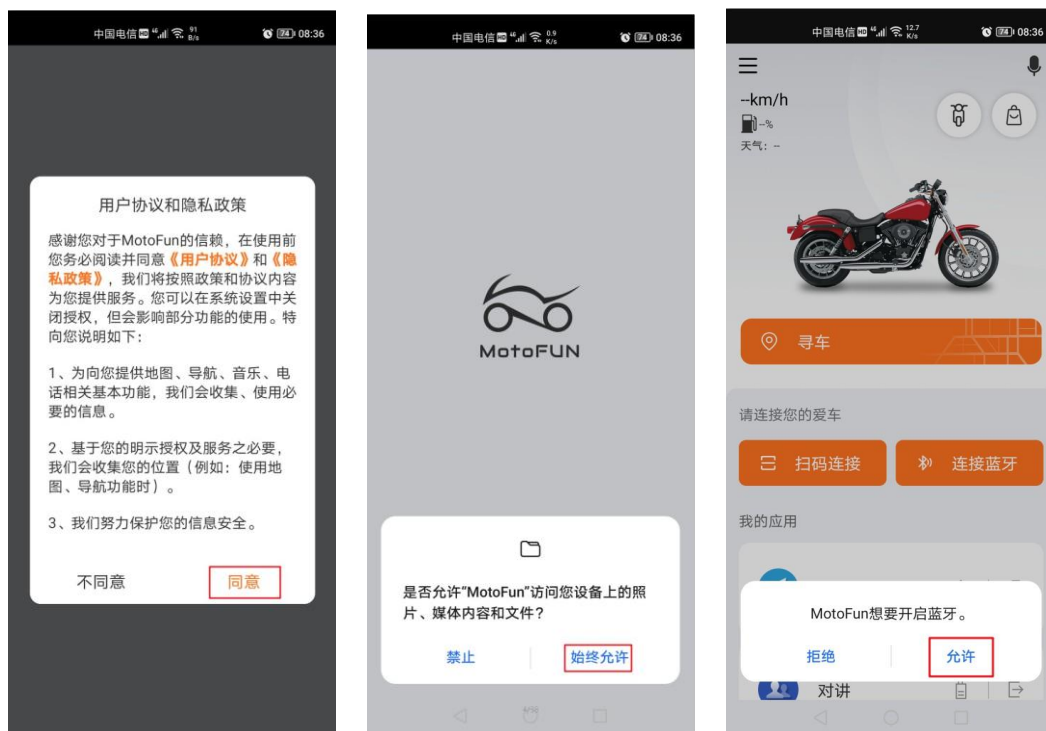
中国电信 91 B/s 74 08:36

用户协议和隐私政策

感谢您对于MotoFun的信赖，在使用前您务必阅读并同意《用户协议》和《隐私政策》，我们将按照政策和协议内容为您提供服务。您可以在系统设置中关闭授权，但会影响部分功能的使用。特向您说明如下：

1、为向您提供地图、导航、音乐、电话相关基本功能，我们会收集、使用必要的信息。

2、基于您的明示授权及服务之必要，我们会收集您的位置（例如：使用地图、导航功能时）。

3、我们努力保护您的信息安全。

不同意 同意

中国电信 0.9 K/s 74 08:36

MotoFUN

是否允许"MotoFun"访问您设备上的照片、媒体内容和文件？

禁止 始终允许

中国电信 12.7 K/s 74 08:36

--km/h
--%
天气：--

寻车

请连接您的爱车

扫码连接 连接蓝牙

我的应用

MotoFun想要开启蓝牙。

拒绝 允许

对讲